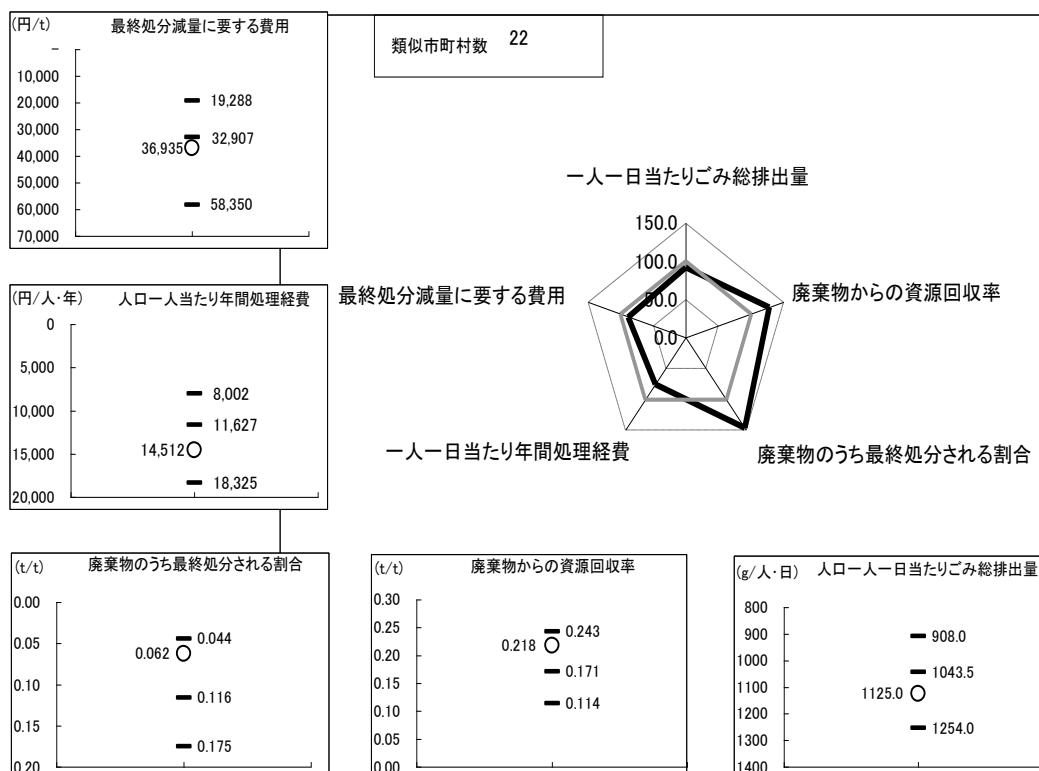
(円/t) 最終処分減量に要する費用

－
10,000
20,000
30,000
40,000
50,000
60,000
70,000

19,288
32,907
36,935
58,350

類似市町村数 22

一人一日当たりごみ総排出量

150.0
100.0
50.0
0.0

最終処分減量に要する費用
廃棄物からの資源回収率
一人一日当たり年間処理経費
廃棄物のうち最終処分される割合

(円/人・年) 人口一人当たり年間処理経費

0
5,000
10,000
15,000
20,000

8,002
11,627
14,512
18,325

(t/t) 廃棄物のうち最終処分される割合

0.00
0.05
0.10
0.15
0.20

0.044
0.062
0.116
0.175

(t/t) 廃棄物からの資源回収率

0.30
0.25
0.20
0.15
0.10
0.05
0.00

0.243
0.218
0.171
0.114

(g/人・日) 人口一人一日当たりごみ総排出量

800
900
1000
1100
1200
1300
1400

908.0
1043.5
1125.0
1254.0